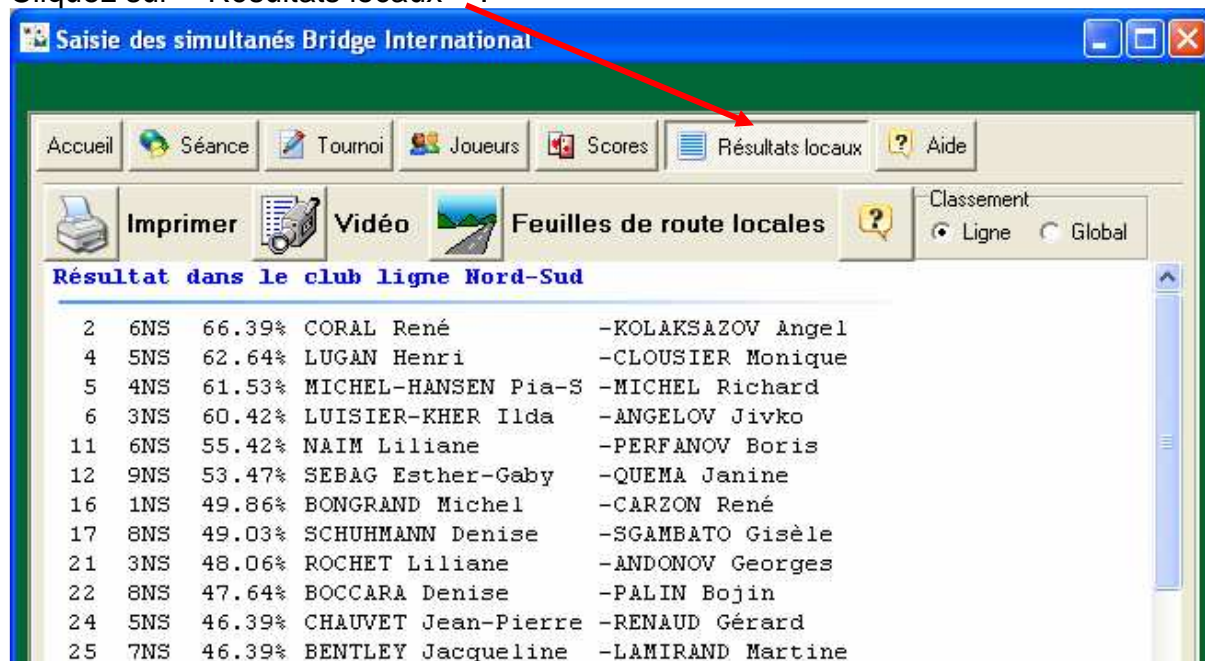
Saisie des simultanés Bridge International

Accueil Séance Tournoi Joueurs Scores Résultats locaux Aide

Imprimer Vidéo Feuilles de route locales

Classement
Ligne Global

Résultat dans le club ligne Nord-Sud

| | | | | |
|---|---|---|---|---|
| 2 | 6NS | 66.39% | CORAL René | -KOLAKSAZOV Angel |
| 4 | 5NS | 62.64% | LUGAN Henri | -CLOUSIER Monique |
| 5 | 4NS | 61.53% | MICHEL-HANSEN Pia-S | -MICHEL Richard |
| 6 | 3NS | 60.42% | LUISIER-KHER Ilda | -ANGELOV Jivko |
| 11 | 6NS | 55.42% | NAIM Liliane | -PERFANOV Boris |
| 12 | 9NS | 53.47% | SEBAG Esther-Gaby | -QUEMA Janine |
| 16 | 1NS | 49.86% | BONGRAND Michel | -CARZON René |
| 17 | 8NS | 49.03% | SCHUHMANN Denise | -SGAMBATO Gisèle |
| 21 | 3NS | 48.06% | ROCHET Liliane | -ANDONOV Georges |
| 22 | 8NS | 47.64% | BOCCARA Denise | -PALIN Bojin |
| 24 | 5NS | 46.39% | CHAUVET Jean-Pierre | -RENAUD Gérard |
| 25 | 7NS | 46.39% | BENTLEY Jacqueline | -LAMIRAND Martine |